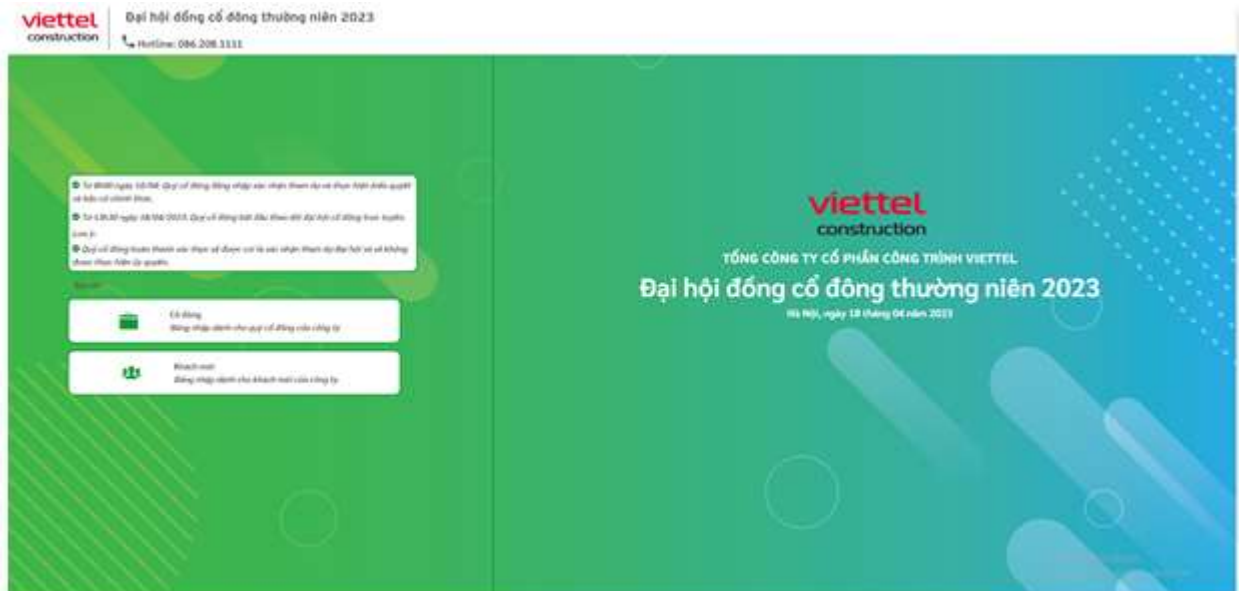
viettel construction

Đại hội đồng cổ đông thường niên 2023

Hotline: 086.208.1111

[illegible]

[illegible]

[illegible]

Cổ đông
Đăng nhập dành cho quý cổ đông của công ty

Khách mời
Đăng nhập dành cho khách mời của công ty

viettel construction

TỔNG CÔNG TY CỔ PHẦN CÔNG TRÌNH VIETTEL

Đại hội đồng cổ đông thường niên 2023

Hà Nội, ngày 18 tháng 04 năm 2023